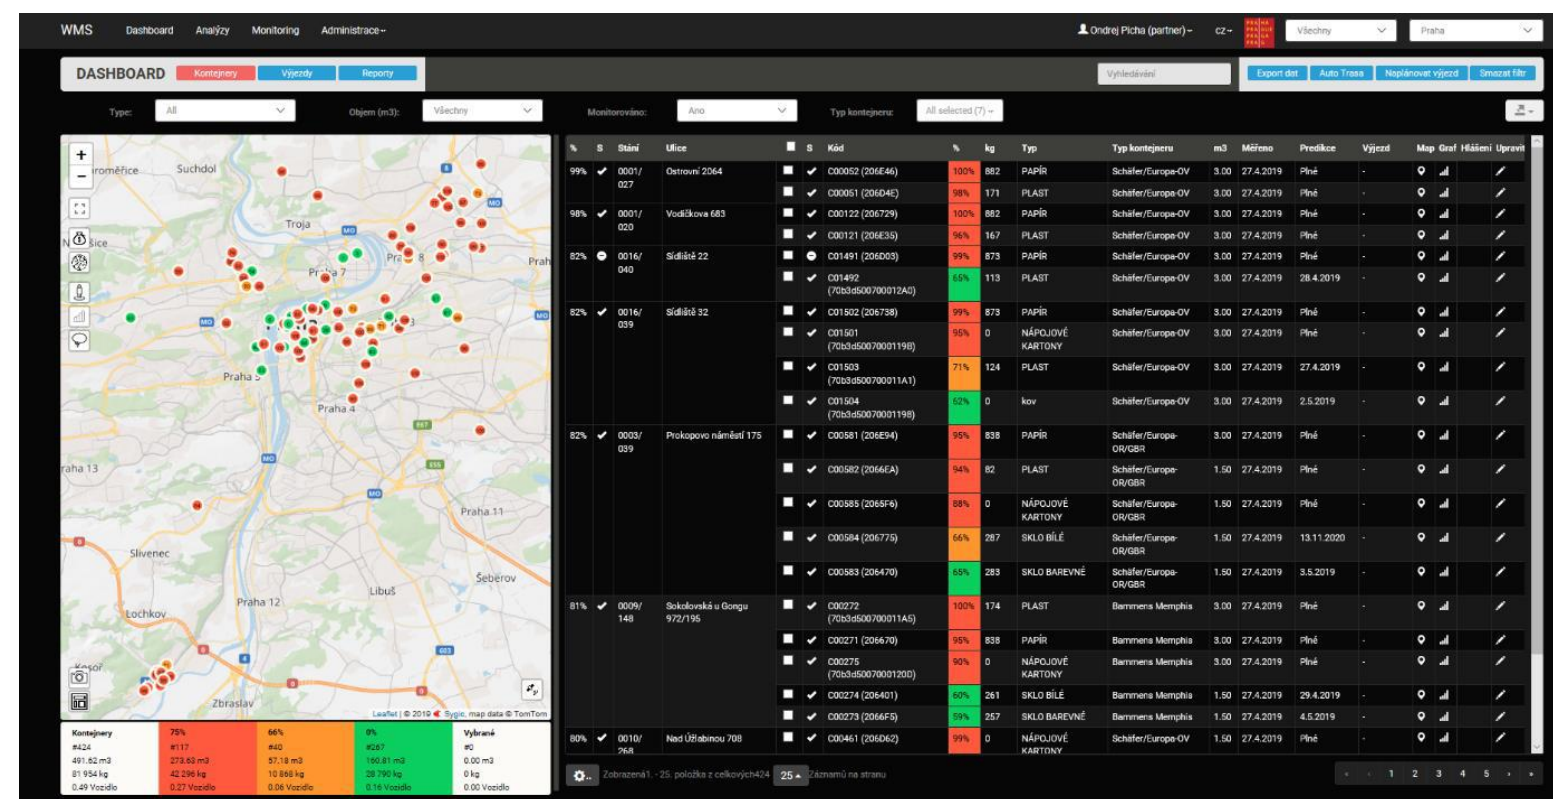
WMS Dashboard Analýzy Monitoring Administrace▾

Ondrej Picha (partner)▾ CZ▾ Všechny Praha

DASHBOARD Kontejnery Výjezdy Reporty

Vyhledávání

Export dat Auto Trasa Naplánovat výjezd Smazat filtr

Type: All Objem (m3): Všechny Monitorováno: Ano Typ kontejneru: All selected (7)▾

Suchdol
Troja
Praha 7
Praha 8
Praha 5
Praha 4
Praha 13
Praha 11
Slivenec
Libuš
Šeberov
Praha 12
Lochkov
Zbraslav

Leaflet | © 2019 Sygic, map data © TomTom

| Kontejnery | 75% | 66% | 0% | Vybrané |
|---|---|---|---|---|
| #424 | #117 | #40 | #267 | #0 |
| 491.62 m3 | 273.63 m3 | 57.18 m3 | 160.81 m3 | 0.00 m3 |
| 81 954 kg | 42 296 kg | 10 868 kg | 28 790 kg | 0 kg |
| 0.49 Vozidlo | 0.27 Vozidlo | 0.06 Vozidlo | 0.16 Vozidlo | 0.00 Vozidlo |

| % | S | Stání | Ulice | | S | Kód | % | kg | Typ | Typ kontejneru | m3 | Měřeno | Predikce | Výjezd | Map | Graf | Hlášení | Upravit |
|---|---|---|---|---|---|---|---|---|---|---|---|---|---|---|---|---|---|---|
| 99% | ✔ | 0001/027 | Ostrovní 2064 | | ✔ | C00052 (206E46) | 100% | 882 | PAPÍR | Schäfer/Europa-OV | 3.00 | 27.4.2019 | Plné | - | | | | |
| | | | | | ✔ | C00051 (206D4E) | 98% | 171 | PLAST | Schäfer/Europa-OV | 3.00 | 27.4.2019 | Plné | - | | | | |
| 98% | ✔ | 0001/020 | Vodičkova 683 | | ✔ | C00122 (206729) | 100% | 882 | PAPÍR | Schäfer/Europa-OV | 3.00 | 27.4.2019 | Plné | - | | | | |
| | | | | | ✔ | C00121 (206E35) | 96% | 167 | PLAST | Schäfer/Europa-OV | 3.00 | 27.4.2019 | Plné | - | | | | |
| 82% | | 0016/040 | Sídliště 22 | | | C01491 (206D03) | 99% | 873 | PAPÍR | Schäfer/Europa-OV | 3.00 | 27.4.2019 | Plné | - | | | | |
| | | | | | ✔ | C01492 (70b3d500700012A0) | 65% | 113 | PLAST | Schäfer/Europa-OV | 3.00 | 27.4.2019 | 28.4.2019 | - | | | | |
| 82% | ✔ | 0016/039 | Sídliště 32 | | ✔ | C01502 (206738) | 99% | 873 | PAPÍR | Schäfer/Europa-OV | 3.00 | 27.4.2019 | Plné | - | | | | |
| | | | | | ✔ | C01501 (70b3d50070001198) | 95% | 0 | NÁPOJOVÉ KARTONY | Schäfer/Europa-OV | 3.00 | 27.4.2019 | Plné | - | | | | |
| | | | | | ✔ | C01503 (70b3d500700011A1) | 71% | 124 | PLAST | Schäfer/Europa-OV | 3.00 | 27.4.2019 | 27.4.2019 | - | | | | |
| | | | | | ✔ | C01504 (70b3d50070001198) | 62% | 0 | kov | Schäfer/Europa-OV | 3.00 | 27.4.2019 | 2.5.2019 | - | | | | |
| 82% | ✔ | 0003/039 | Prokopovo náměstí 175 | | ✔ | C00581 (206E94) | 95% | 838 | PAPÍR | Schäfer/Europa-OR/GBR | 3.00 | 27.4.2019 | Plné | - | | | | |
| | | | | | ✔ | C00582 (2066EA) | 94% | 82 | PLAST | Schäfer/Europa-OR/GBR | 1.50 | 27.4.2019 | Plné | - | | | | |
| | | | | | ✔ | C00585 (2065F6) | 88% | 0 | NÁPOJOVÉ KARTONY | Schäfer/Europa-OR/GBR | 1.50 | 27.4.2019 | Plné | - | | | | |
| | | | | | ✔ | C00584 (206775) | 66% | 287 | SKLO BÍLÉ | Schäfer/Europa-OR/GBR | 1.50 | 27.4.2019 | 13.11.2020 | - | | | | |
| | | | | | ✔ | C00583 (206470) | 65% | 283 | SKLO BAREVNÉ | Schäfer/Europa-OR/GBR | 1.50 | 27.4.2019 | 3.5.2019 | - | | | | |
| 81% | ✔ | 0009/148 | Sokolovská u Gongu 972/195 | | ✔ | C00272 (70b3d500700011A5) | 100% | 174 | PLAST | Bammens Memphis | 3.00 | 27.4.2019 | Plné | - | | | | |
| | | | | | ✔ | C00271 (206670) | 95% | 838 | PAPÍR | Bammens Memphis | 3.00 | 27.4.2019 | Plné | - | | | | |
| | | | | | ✔ | C00275 (70b3d50070001200) | 90% | 0 | NÁPOJOVÉ KARTONY | Bammens Memphis | 3.00 | 27.4.2019 | Plné | - | | | | |
| | | | | | ✔ | C00274 (206401) | 60% | 261 | SKLO BÍLÉ | Bammens Memphis | 1.50 | 27.4.2019 | 29.4.2019 | - | | | | |
| | | | | | ✔ | C00273 (2066F5) | 59% | 257 | SKLO BAREVNÉ | Bammens Memphis | 1.50 | 27.4.2019 | 4.5.2019 | - | | | | |
| 80% | ✔ | 0010/268 | Nad Úžlabinou 708 | | ✔ | C00461 (206D62) | 99% | 0 | NÁPOJOVÉ KARTONY | Schäfer/Europa-OV | 1.50 | 27.4.2019 | Plné | - | | | | |

Zobrazená1. - 25. položka z celkových424 25▴ Záznamů na stranu

1 2 3 4 5